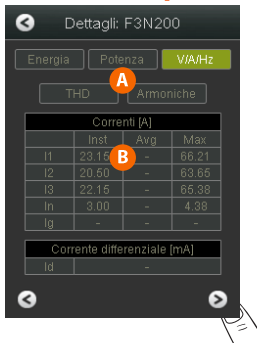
Dettagli: F3N200

Energia | Potenza | V/A/Hz

A

THD | Armoniche

| Correnti [A] | | | |
|---|---|---|---|
| | Inst | Avg | Max |
| I1 | 23.15 | - | 66.21 |
| I2 | 20.50 | - | 63.65 |
| I3 | 22.15 | - | 65.38 |
| In | 3.00 | - | 4.38 |
| Ig | - | - | - |

B

| Corrente differenziale [mA] | |
|---|---|
| Id | - |